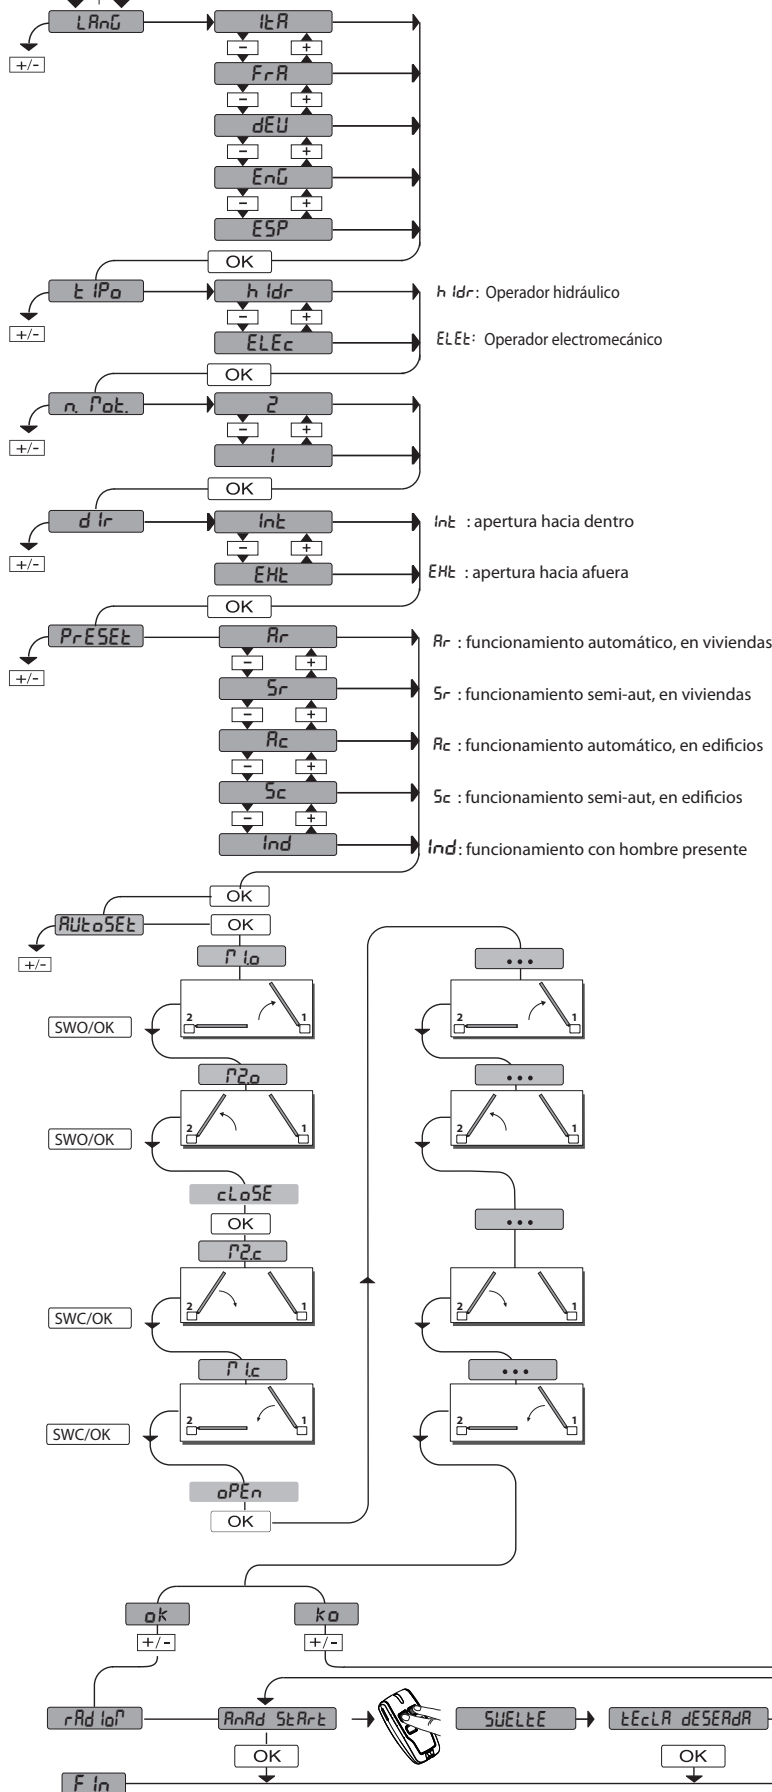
LAnG
+/-
ItA
−
+
FrA
−
+
dEU
−
+
EnG
−
+
ESP
OK
tIPo
+/-
hIdr
−
+
ELEc
hIdr: Operador hidráulico
ELEt: Operador electromecánico
OK
n. Mot.
+/-
2
−
+
1
OK
dIr
+/-
Int
−
+
EHt
Int : apertura hacia dentro
EHt : apertura hacia afuera
OK
PrESEt
+/-
Ar
−
+
Sr
−
+
Ac
−
+
Sc
−
+
Ind
Ar : funcionamiento automático, en viviendas
Sr : funcionamiento semi-aut, en viviendas
Ac : funcionamiento automático, en edificios
Sc : funcionamiento semi-aut, en edificios
Ind: funcionamiento con hombre presente
OK
AUtoSEt
+/-
OK
M1o
2
1
SWO/OK
M2o
2
1
SWO/OK
cLoSE
OK
M2c
2
1
SWC/OK
M1c
2
1
SWC/OK
oPEn
OK
...
2
1
...
2
1
...
2
1
...
2
1
ok
+/-
ko
+/-
rAdIo
AnAd StArt
OK
SUELtE
tEcLA dESEAdA
OK
FIn